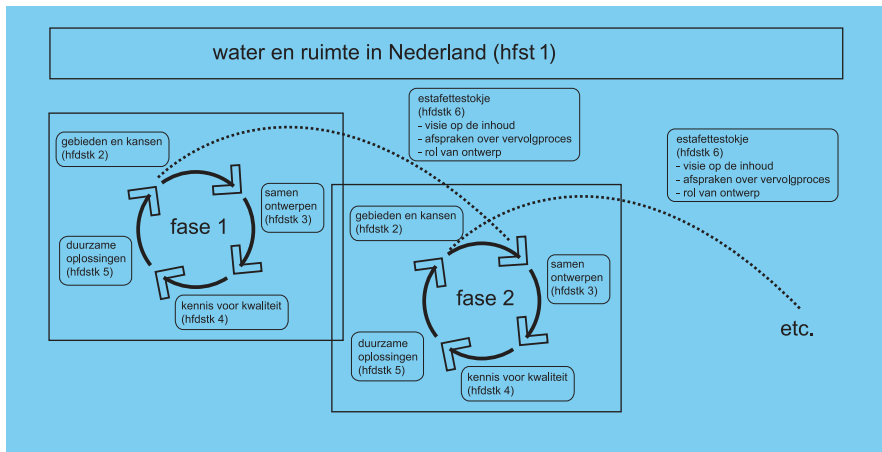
water en ruimte in Nederland (hfst 1)

estafettestokje
(hfdstk 6)
- visie op de inhoud
- afspraken over vervolgproces
- rol van ontwerp

estafettestokje
(hfdstk 6)
- visie op de inhoud
- afspraken over vervolgproces
- rol van ontwerp

gebieden en kansen
(hfdstk 2)

fase 1

samen ontwerpen
(hfdstk 3)

duurzame oplossingen
(hfdstk 5)

kennis voor kwaliteit
(hfdstk 4)

gebieden en kansen
(hfdstk 2)

fase 2

samen ontwerpen
(hfdstk 3)

duurzame oplossingen
(hfdstk 5)

kennis voor kwaliteit
(hfdstk 4)

etc.